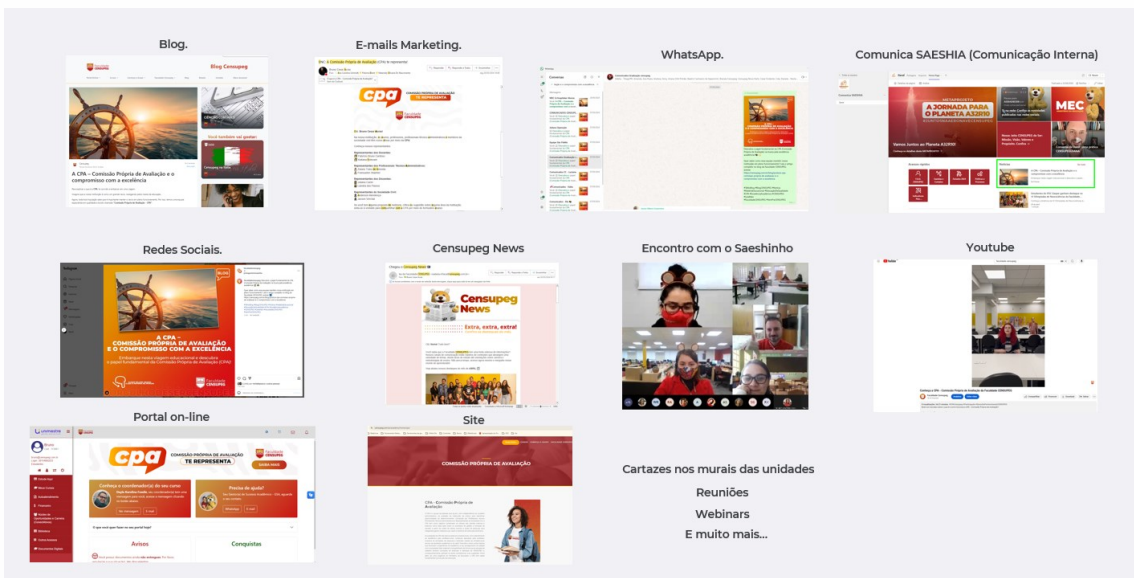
Blog.

E-mails Marketing.

WhatsApp.

Comunica SAESHIA (Comunicação Interna)

Blog Censupeg

A CPA – Comissão Própria de Avaliação e o compromisso com a excelência

cpa

COMISSÃO PRÓPRIA DE AVALIAÇÃO TE REPRESENTA

A JORNADA PARA O PLANETA A32910

MEC

Redes Sociais.

Censupeg News

Encontro com o Saeshinho

Youtube

A CPA – COMISSÃO PRÓPRIA DE AVALIAÇÃO E O COMPROMISSO COM A EXCELÊNCIA

Censupeg News

Extra, extra, extra!

Portal on-line

Site

cpa

COMISSÃO PRÓPRIA DE AVALIAÇÃO TE REPRESENTA

Avisos

Conquistas

COMISSÃO PRÓPRIA DE AVALIAÇÃO

Cartazes nos murais das unidades

Reuniões

Webinars

E muito mais...